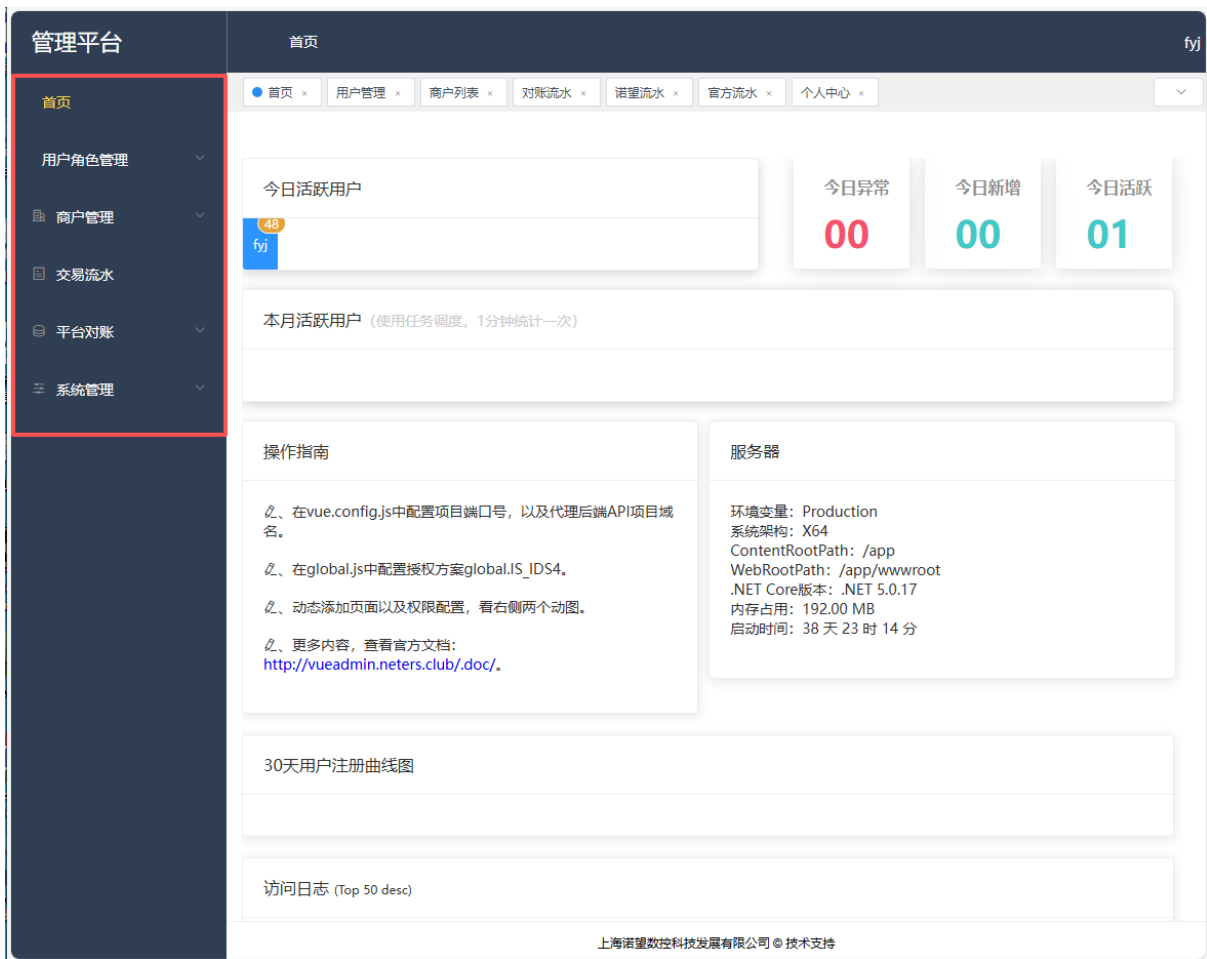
管理平台

首页

fyj

首页

用户角色管理

商户管理

交易流水

平台对账

系统管理

首页 × 用户管理 × 商户列表 × 对账流水 × 诺望流水 × 官方流水 × 个人中心 ×

今日活跃用户

48
fyj

今日异常
00

今日新增
00

今日活跃
01

本月活跃用户（使用任务调度，1分钟统计一次）

操作指南

、在vue.config.js中配置项目端口号，以及代理后端API项目域名。

、在global.js中配置授权方案global.IS_IDS4。

、动态添加页面以及权限配置，看右侧两个动图。

、更多内容，查看官方文档：http://vueadmin.neters.club/.doc/。

服务器

环境变量：Production
系统架构：X64
ContentRootPath：/app
WebRootPath：/app/wwwroot
.NET Core版本：.NET 5.0.17
内存占用：192.00 MB
启动时间：38 天 23 时 14 分

30天用户注册曲线图

访问日志 (Top 50 desc)

上海诺望数控科技发展有限公司 © 技术支持